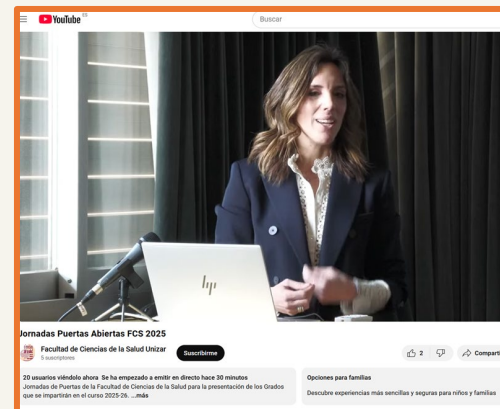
YouTube ES

Buscar

hp

Jornadas Puertas Abiertas FCS 2025

Facultad de Ciencias de la Salud Unizar
5 suscriptores

Suscribirme

2

Compartir

20 usuarios viéndolo ahora Se ha empezado a emitir en directo hace 30 minutos
Jornadas de Puertas de la Facultad de Ciencias de la Salud para la presentación de los Grados que se impartirán en el curso 2025-26. ...más

Opciones para familias
Descubre experiencias más sencillas y seguras para niños y familias